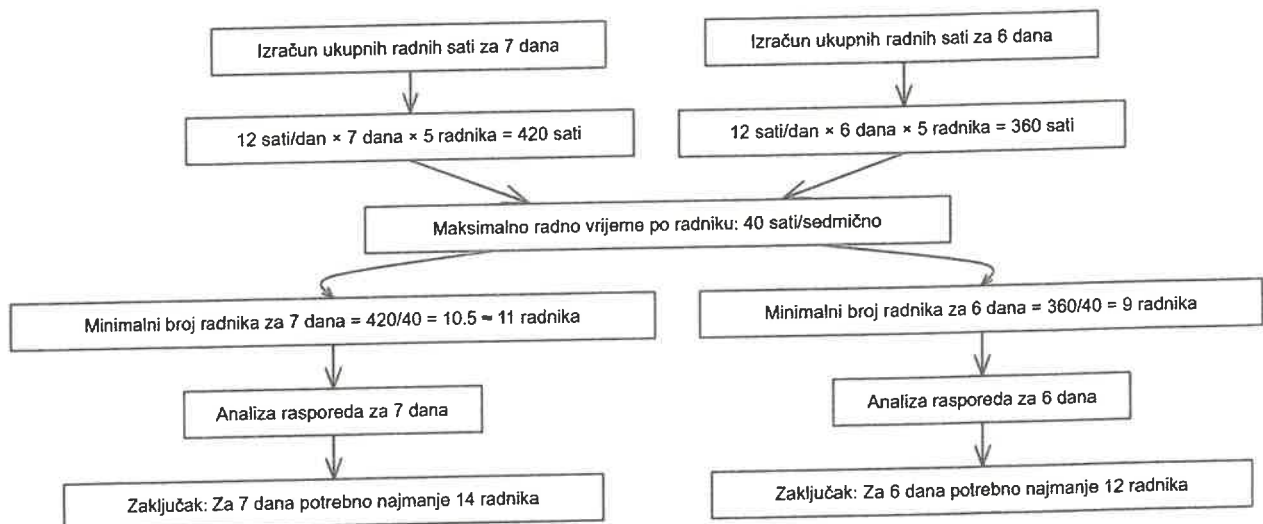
Izračun ukupnih radnih sati za 7 dana

Izračun ukupnih radnih sati za 6 dana

12 sati/dan × 7 dana × 5 radnika = 420 sati

12 sati/dan × 6 dana × 5 radnika = 360 sati

Maksimalno radno vrijeme po radniku: 40 sati/sedmično

Minimalni broj radnika za 7 dana = 420/40 = 10.5 ≈ 11 radnika

Minimalni broj radnika za 6 dana = 360/40 = 9 radnika

Analiza rasporeda za 7 dana

Analiza rasporeda za 6 dana

Zaključak: Za 7 dana potrebno najmanje 14 radnika

Zaključak: Za 6 dana potrebno najmanje 12 radnika